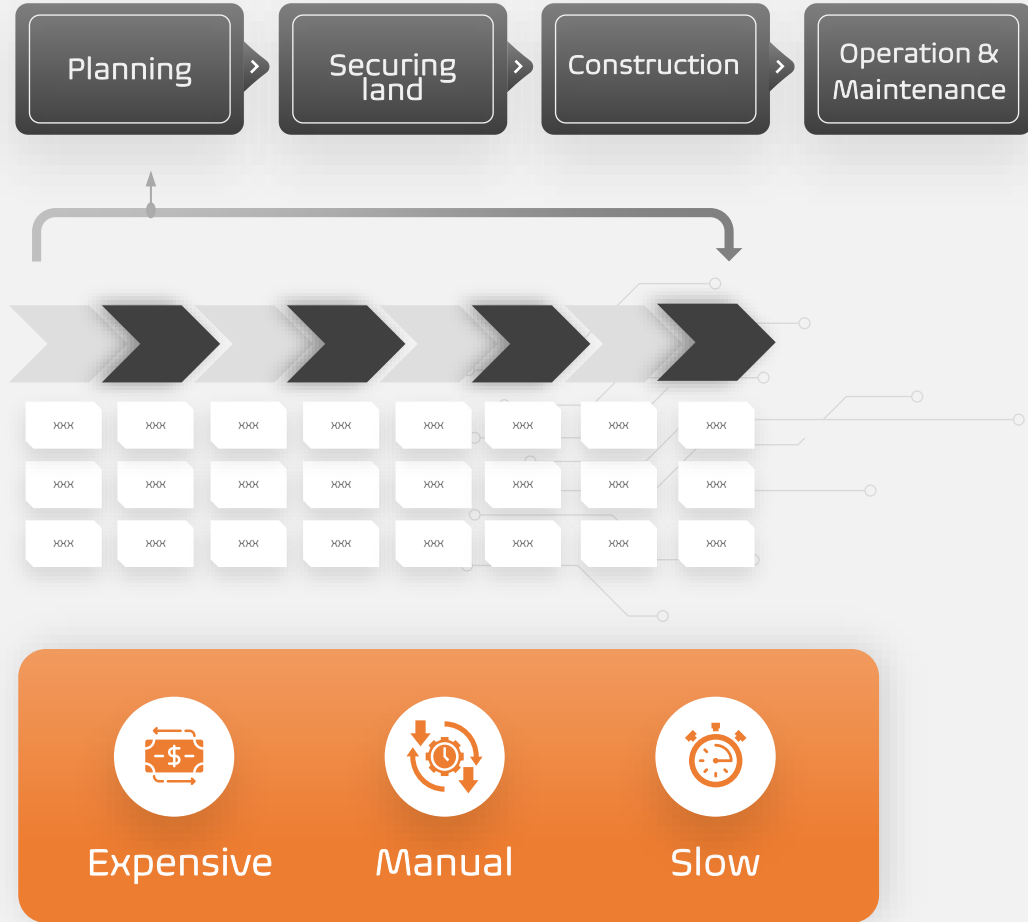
Planning

Securing land

Construction

Operation & Maintenance

| xxx | xxx | xxx | xxx | xxx | xxx | xxx | xxx |
|---|---|---|---|---|---|---|---|
| xxx | xxx | xxx | xxx | xxx | xxx | xxx | xxx |
| xxx | xxx | xxx | xxx | xxx | xxx | xxx | xxx |

$

Expensive

Manual

Slow